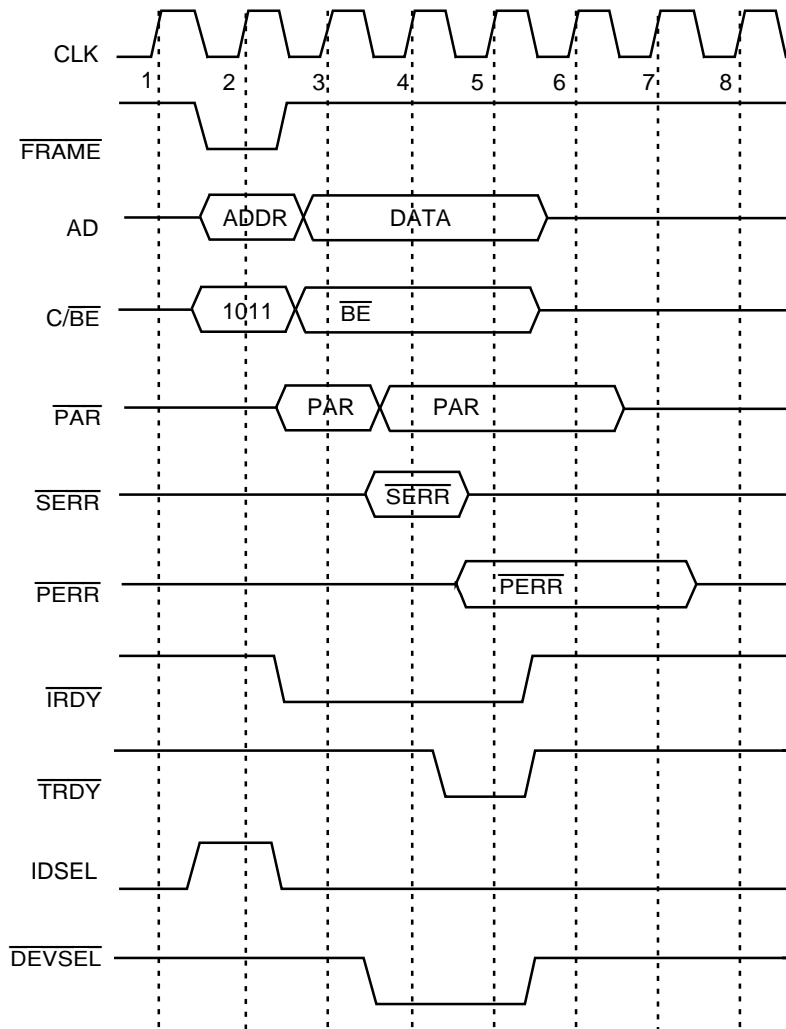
CLK
1 2 3 4 5 6 7 8
$\overline{FRAME}$
AD
ADDR
DATA
C/$\overline{BE}$
1011
$\overline{BE}$
$\overline{PAR}$
PAR
PAR
$\overline{SERR}$
$\overline{SERR}$
$\overline{PERR}$
$\overline{PERR}$
$\overline{IRDY}$
$\overline{TRDY}$
IDSEL
$\overline{DEVSEL}$